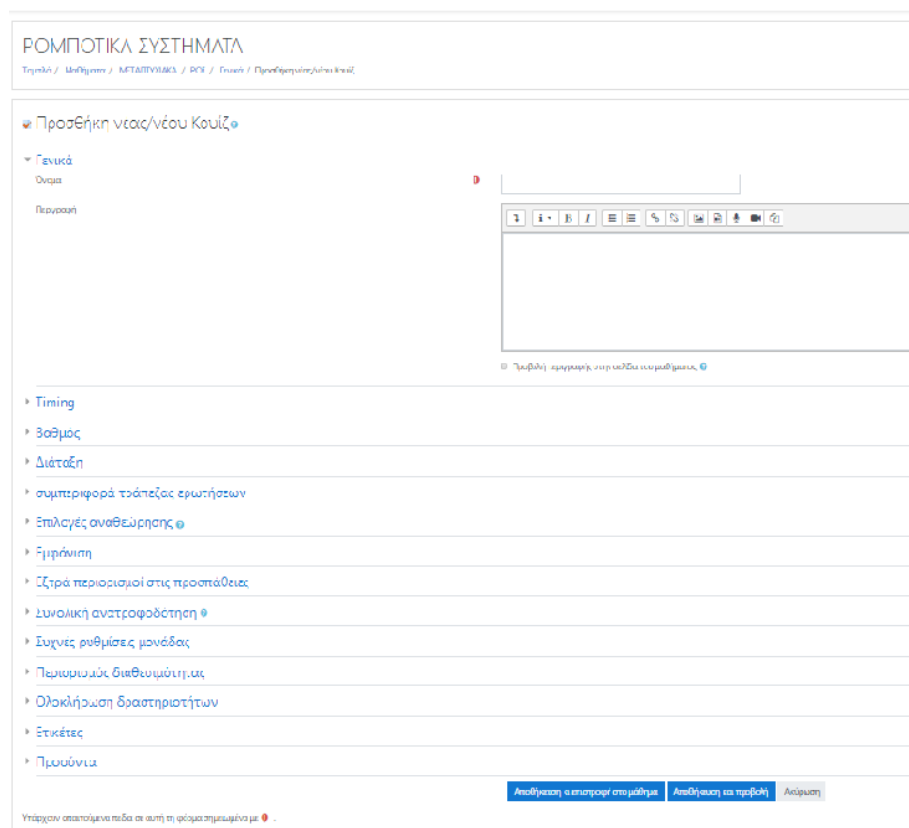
ΡΟΜΠΟΤΙΚΑ ΣΥΣΤΗΜΑΤΑ

Τρισέλιδο / Μαθήματα / ΜΕΤΑΠΤΥΧΙΑΚΑ / ΡΟΣ / Γενικά / Προσθήκη νέας/νέου Κουίζ

Προσθήκη νεας/νέου Κουίζ

Γενικά

Όνομα

Περιγραφή

Προβολή περιγραφής στη σελίδα του μαθήματος

Timing

Βαθμος

Διάταξη

συμπεριφορά τράπεζας ερωτήσεων

Επιλογές αναθεώρησης

Εμφάνιση

Εξτρά περιορισμοί στις προσπάθειες

Συνολική ανατροφοδότηση

Συχνες ρυθμίσεις μονάδας

Περιορισμός διαθεσιμότητας

Ολοκλήρωση δραστηριοτήτων

Ετικέτες

Παρούσια

Αποθήκευση και επιστροφή στο μάθημα | Αποθήκευση και προβολή | Ακύρωση

Υπάρχουν απαιτούμενα πεδία σε αυτή τη φόρμα σημειωμένα με .